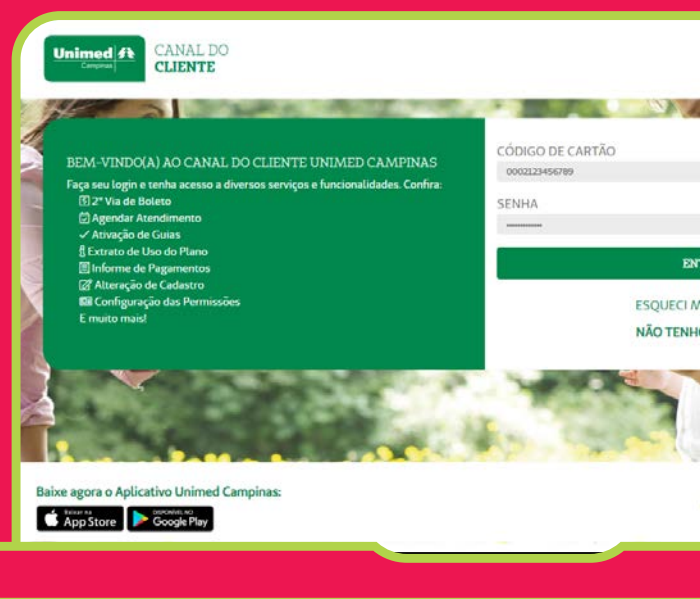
Unimed Campinas

CANAL DO CLIENTE

BEM-VINDO(A) AO CANAL DO CLIENTE UNIMED CAMPINAS

Faça seu login e tenha acesso a diversos serviços e funcionalidades. Confira:

2ª Via de Boleto
Agendar Atendimento
Ativação de Guias
Extrato de Uso do Plano
Informe de Pagamentos
Alteração de Cadastro
Configuração das Permissões
E muito mais!

CÓDIGO DE CARTÃO

0002123456789

SENHA

ENT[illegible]

ESQUECI M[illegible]

NÃO TENHO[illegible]

Baixe agora o Aplicativo Unimed Campinas:

Baixar na App Store

DISPONÍVEL NO Google Play